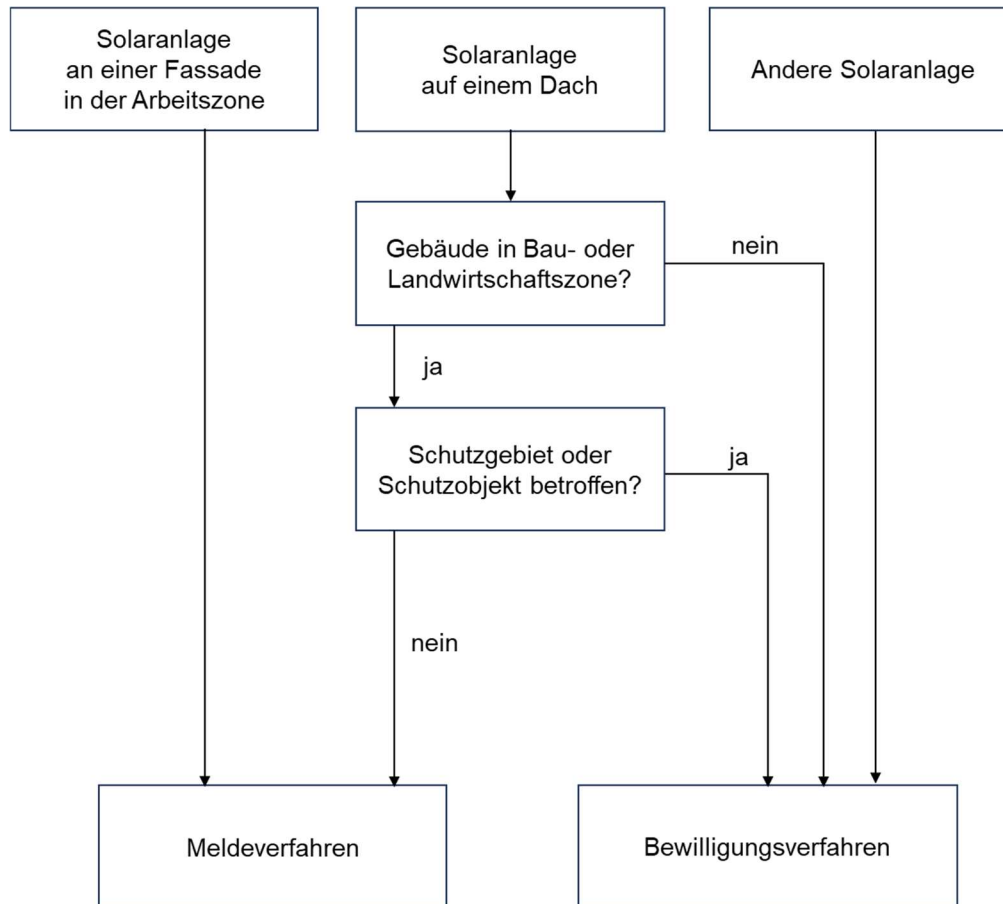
Solaranlage an einer Fassade in der Arbeitszone

Solaranlage auf einem Dach

Andere Solaranlage

Gebäude in Bau- oder Landwirtschaftszone?

nein

ja

Schutzgebiet oder Schutzobjekt betroffen?

ja

nein

Meldeverfahren

Bewilligungsverfahren